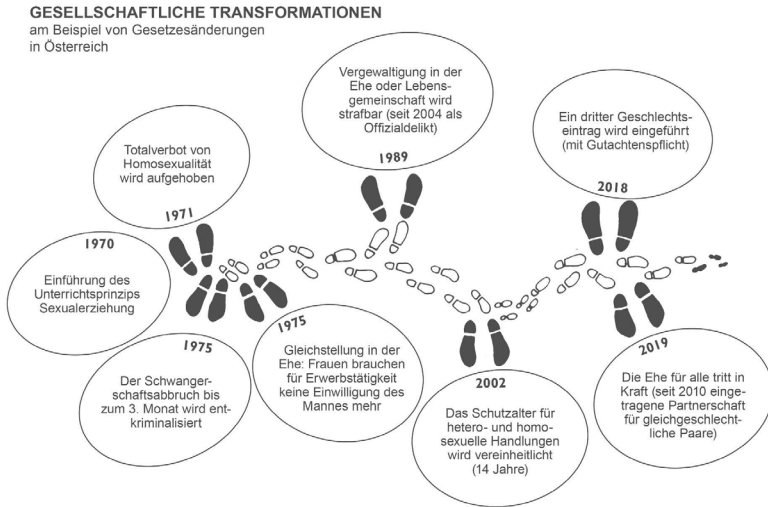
GESELLSCHAFTLICHE TRANSFORMATIONEN
am Beispiel von Gesetzesänderungen in Österreich

1971
Totalverbot von Homosexualität wird aufgehoben

1970
Einführung des Unterrichtsprinzips Sexualerziehung

1975
Der Schwangerschaftsabbruch bis zum 3. Monat wird entkriminalisiert

1975
Gleichstellung in der Ehe: Frauen brauchen für Erwerbstätigkeit keine Einwilligung des Mannes mehr

1989
Vergewaltigung in der Ehe oder Lebensgemeinschaft wird strafbar (seit 2004 als Offizialdelikt)

2002
Das Schutzalter für hetero- und homosexuelle Handlungen wird vereinheitlicht (14 Jahre)

2018
Ein dritter Geschlechtseintrag wird eingeführt (mit Gutachtenspflicht)

2019
Die Ehe für alle tritt in Kraft (seit 2010 eingetragene Partnerschaft für gleichgeschlechtliche Paare)